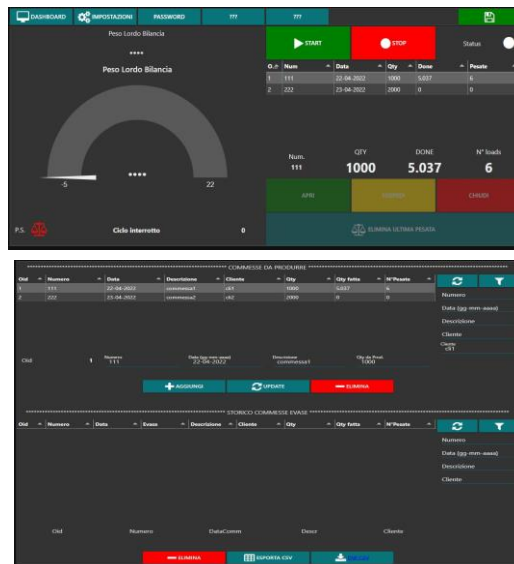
DASHBOARD IMPOSTAZIONI PASSWORD ??? ???

Peso Lordo Bilancia

****

Peso Lordo Bilancia

-5 **** 22

P.S. Ciclo interrotto 0

START STOP Status

| O.P | Num | Data | Qty | Done | Pesate |
|---|---|---|---|---|---|
| 1 | 111 | 22-04-2022 | 1000 | 5.037 | 6 |
| 2 | 222 | 23-04-2022 | 2000 | 0 | 0 |

Num. 111 QTY 1000 DONE 5.037 N° loads 6

APRI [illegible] CHIUDI

ELIMINA ULTIMA PESATA

COMMESSE DA PRODURRE

| OId | Numero | Data | Descrizione | Cliente | Qty | Qty fatta | N°Pesate |
|---|---|---|---|---|---|---|---|
| 1 | 111 | 22-04-2022 | commessa1 | cli1 | 1000 | 5.037 | 6 |
| 2 | 222 | 23-04-2022 | commessa2 | cli2 | 2000 | 0 | 0 |

Numero
Data (gg-mm-aaaa)
Descrizione
Cliente
Cliente cli1

OId 1 Numero 111 Data (gg-mm-aaaa) 22-04-2022 Descrizione commessa1 Qty da Prod. 1000

AGGIUNGI UPDATE ELIMINA

STORICO COMMESSE EVASE

| OId | Numero | Data | Evasa | Descrizione | Cliente | Qty | Qty fatta | N°Pesate |
|---|---|---|---|---|---|---|---|---|

Numero
Data (gg-mm-aaaa)
Descrizione
Cliente

OId Numero DataComm Descr Cliente

ELIMINA ESPORTA CSV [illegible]